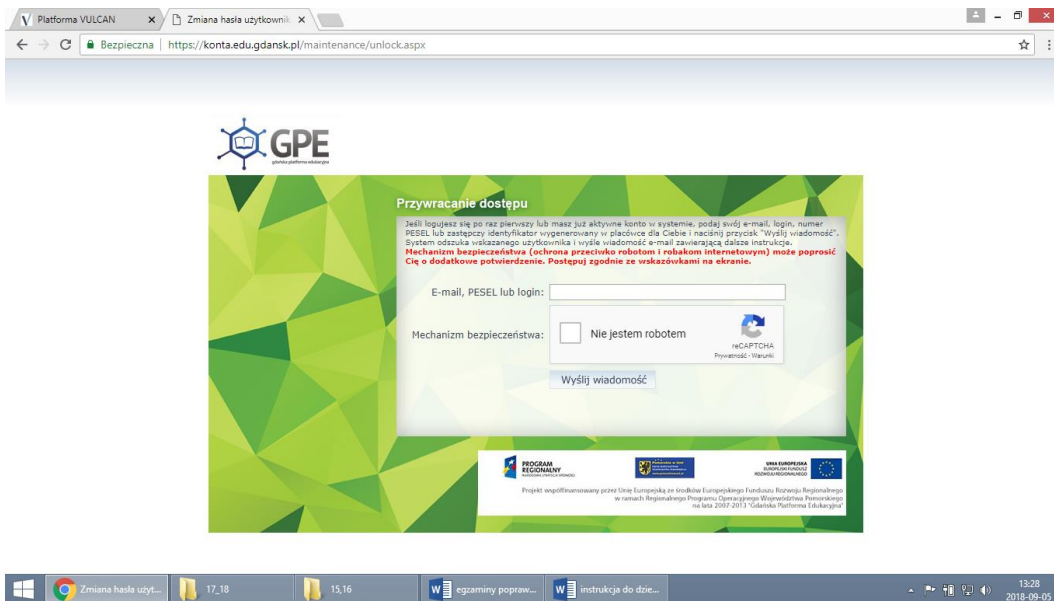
Platforma VULCAN
Zmiana hasła użytkownik

Bezpieczna | https://konta.edu.gdansk.pl/maintenance/unlock.aspx

GPE
gdańska platforma edukacyjna

Przywracanie dostępu

Jeśli logujesz się po raz pierwszy lub masz już aktywne konto w systemie, podaj swój e-mail, login, numer PESEL lub zastępczy identyfikator wygenerowany w placówce dla Ciebie i naciśnij przycisk "Wyślij wiadomość". System odszuka wskazanego użytkownika i wyśle wiadomość e-mail zawierającą dalsze instrukcje. Mechanizm bezpieczeństwa (ochrona przeciwko robotom i robakom internetowym) może poprosić Cię o dodatkowe potwierdzenie. Postępuj zgodnie ze wskazówkami na ekranie.

E-mail, PESEL lub login:

Mechanizm bezpieczeństwa:
Nie jestem robotem
reCAPTCHA
Prywatność - Warunki

Wyślij wiadomość

PROGRAM REGIONALNY
UNIA EUROPEJSKA
EUROPEJSKI FUNDUSZ ROZWOJU REGIONALNEGO

Projekt współfinansowany przez Unię Europejską ze środków Europejskiego Funduszu Rozwoju Regionalnego w ramach Regionalnego Programu Operacyjnego Województwa Pomorskiego na lata 2007-2013 "Gdańska Platforma Edukacyjna"

Zmiana hasła użyt...
17_18
15,16
egzaminy popraw...
instrukcja do dzie...
13:28
2018-09-05